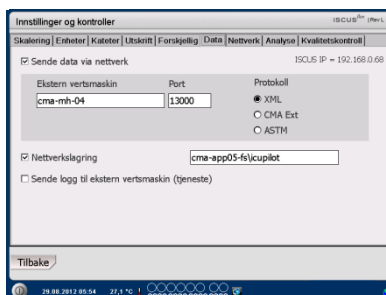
Innstillinger og kontroller

ISCUS$^{flex}$ (Rev.

Skalering | Enheter | Kateter | Utskrift | Forskjellig | Data | Nettverk | Analyse | Kvalitetskontroll

☑ Sende data via nettverk

ISCUS IP = 192.168.0.68

Ekstern vertsmaskin

Port

Protokoll

cma-mh-04

13000

◉ XML

○ CMA Ext

○ ASTM

☑ Nettverkslagring

cma-app05-fs\icupilot

☐ Sende logg til ekstern vertsmaskin (tjeneste)

Tilbake

29.08.2012 05:54 27,1 °C